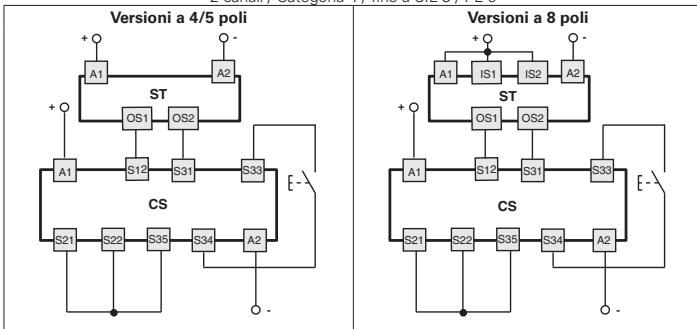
2 canali / Categoria 4 / fino a SIL 3 / PL e

| Versioni a 4/5 poli | Versioni a 8 poli |
|---|---|
| + - A1 A2 ST OS1 OS2 + A1 S12 S31 S33 CS S21 S22 S35 S34 A2 - | + - A1 IS1 IS2 A2 ST OS1 OS2 + A1 S12 S31 S33 CS S21 S22 S35 S34 A2 - |